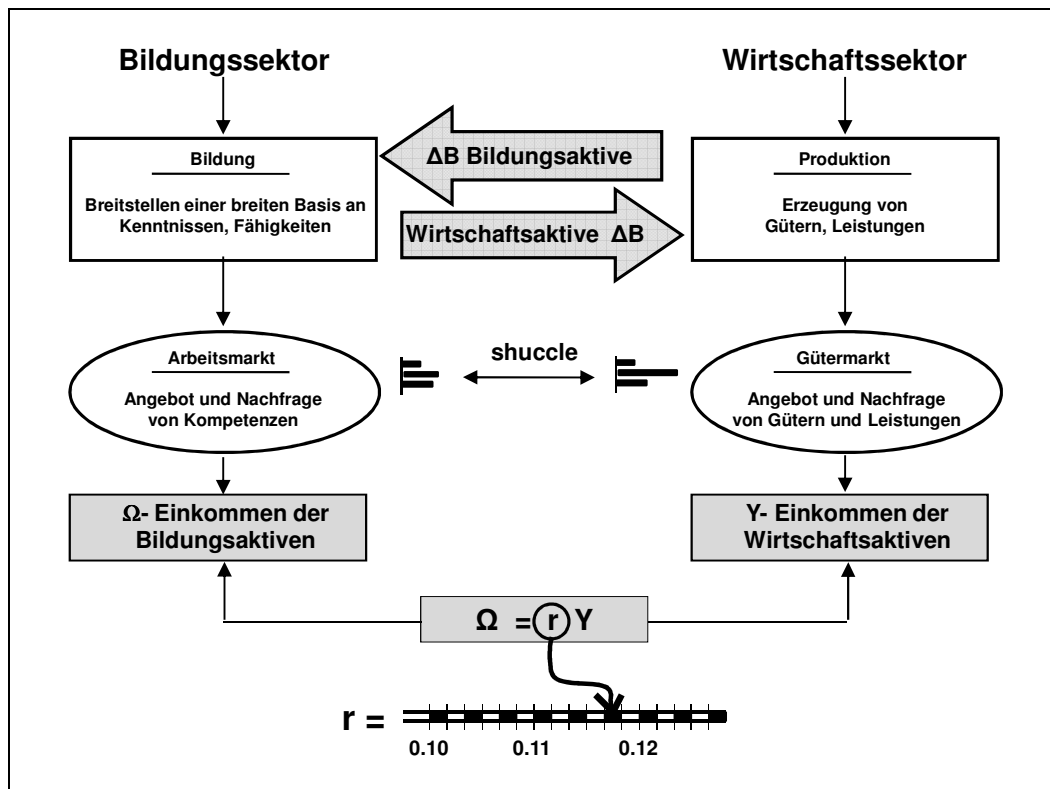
Bildungssektor

Wirtschaftssektor

Bildung

Breitstellen einer breiten Basis an Kenntnissen, Fähigkeiten

ΔB Bildungsaktive

Wirtschaftsaktive ΔB

Produktion

Erzeugung von Gütern, Leistungen

Arbeitsmarkt

Angebot und Nachfrage von Kompetenzen

shuccle

Gütermarkt

Angebot und Nachfrage von Gütern und Leistungen

Ω- Einkommen der Bildungsaktiven

Y- Einkommen der Wirtschaftsaktiven

Ω = r Y

r =

0.10 0.11 0.12